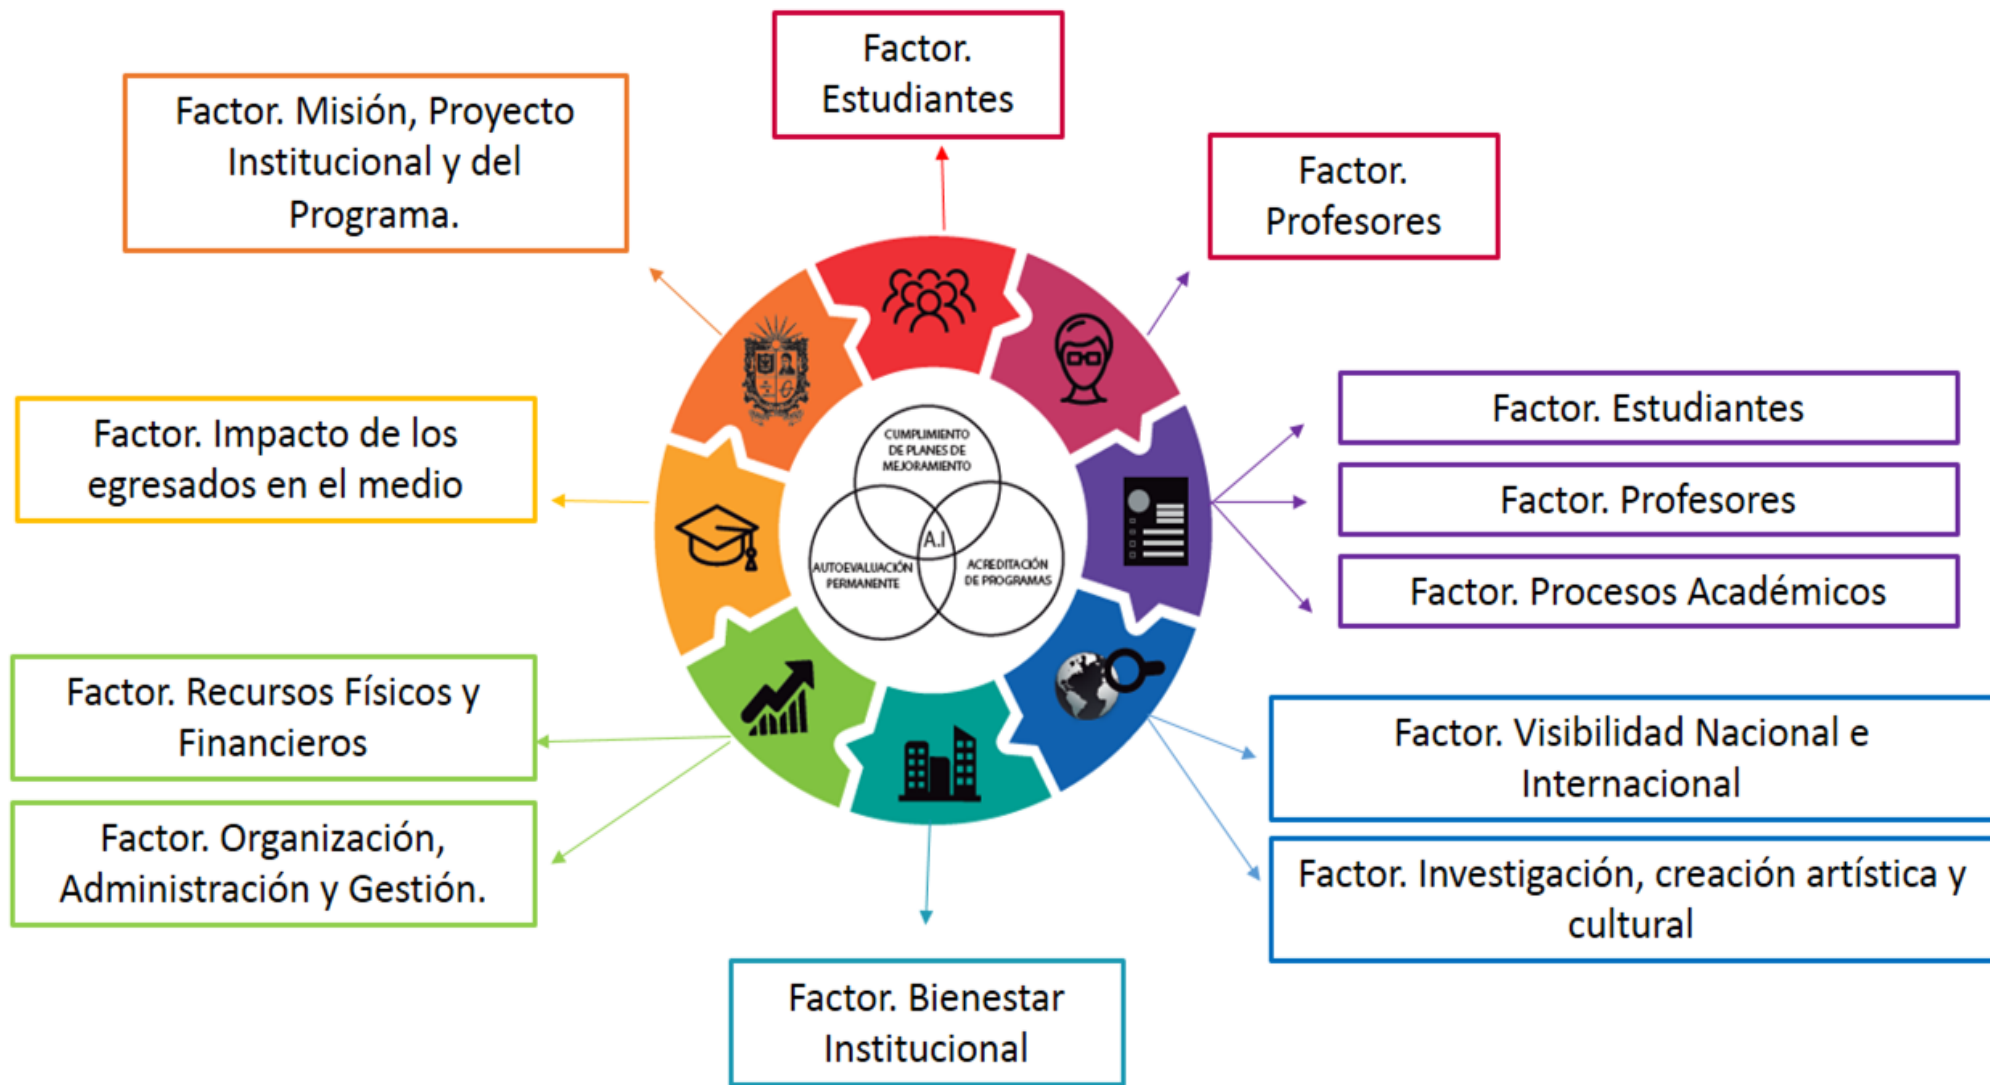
Factor. Estudiantes

Factor. Misión, Proyecto Institucional y del Programa.

Factor. Profesores

Factor. Estudiantes

Factor. Profesores

Factor. Procesos Académicos

Factor. Impacto de los egresados en el medio

CUMPLIMIENTO DE PLANES DE MEJORAMIENTO

A.I

AUTOEVALUACIÓN PERMANENTE

ACREDITACIÓN DE PROGRAMAS

Factor. Recursos Físicos y Financieros

Factor. Organización, Administración y Gestión.

Factor. Visibilidad Nacional e Internacional

Factor. Investigación, creación artística y cultural

Factor. Bienestar Institucional